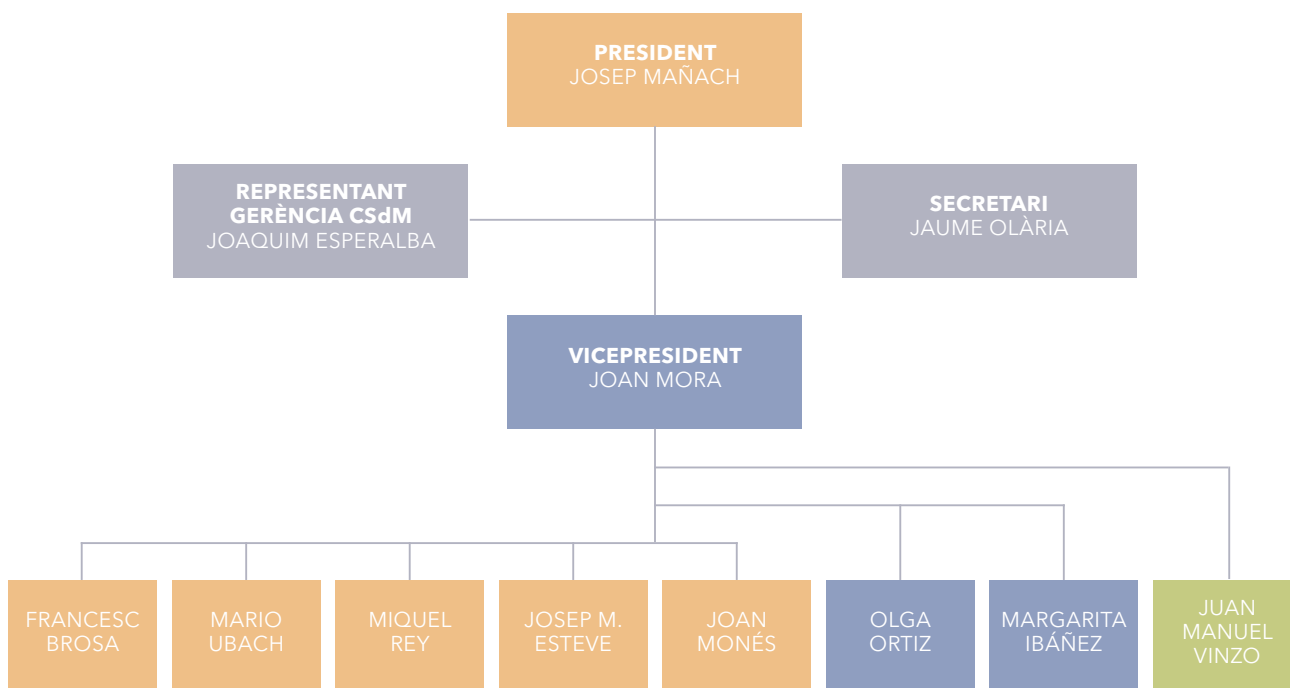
PRESIDENT
JOSEP MAÑACH

REPRESENTANT GERÈNCIA CSdM
JOAQUIM ESPERALBA

SECRETARI
JAUME OLÀRIA

VICEPRESIDENT
JOAN MORA

FRANCESC BROSA

MARIO UBACH

MIQUEL REY

JOSEP M. ESTEVE

JOAN MONÉS

OLGA ORTIZ

MARGARITA IBÁÑEZ

JUAN MANUEL VINZO